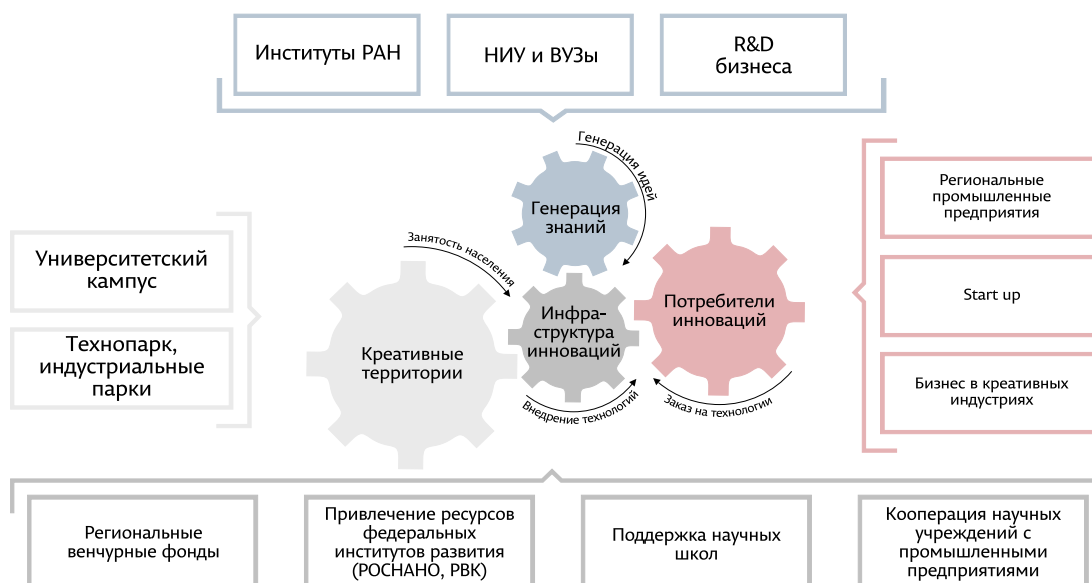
Институты РАН

НИУ и ВУЗы

R&D бизнеса

Генерация идей

Генерация знаний

Занятость населения

Университетский кампус

Технопарк, индустриальные парки

Креативные территории

Инфраструктура инноваций

Потребители инноваций

Внедрение технологий

Заказ на технологии

Региональные промышленные предприятия

Start up

Бизнес в креативных индустриях

Региональные венчурные фонды

Привлечение ресурсов федеральных институтов развития (РОСНАНО, РВК)

Поддержка научных школ

Кооперация научных учреждений с промышленными предприятиями